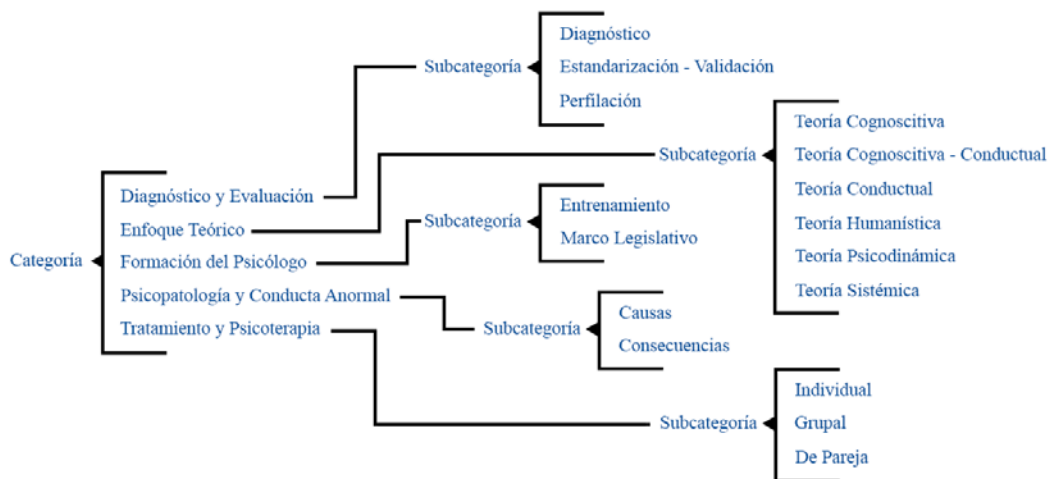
Subcategoría
Diagnóstico
Estandarización - Validación
Perfilación

Subcategoría
Teoría Cognoscitiva
Teoría Cognoscitiva - Conductual
Teoría Conductual
Teoría Humanística
Teoría Psicodinámica
Teoría Sistémica

Categoría
Diagnóstico y Evaluación
Enfoque Teórico
Formación del Psicólogo
Psicopatología y Conducta Anormal
Tratamiento y Psicoterapia

Subcategoría
Entrenamiento
Marco Legislativo

Subcategoría
Causas
Consecuencias

Subcategoría
Individual
Grupal
De Pareja